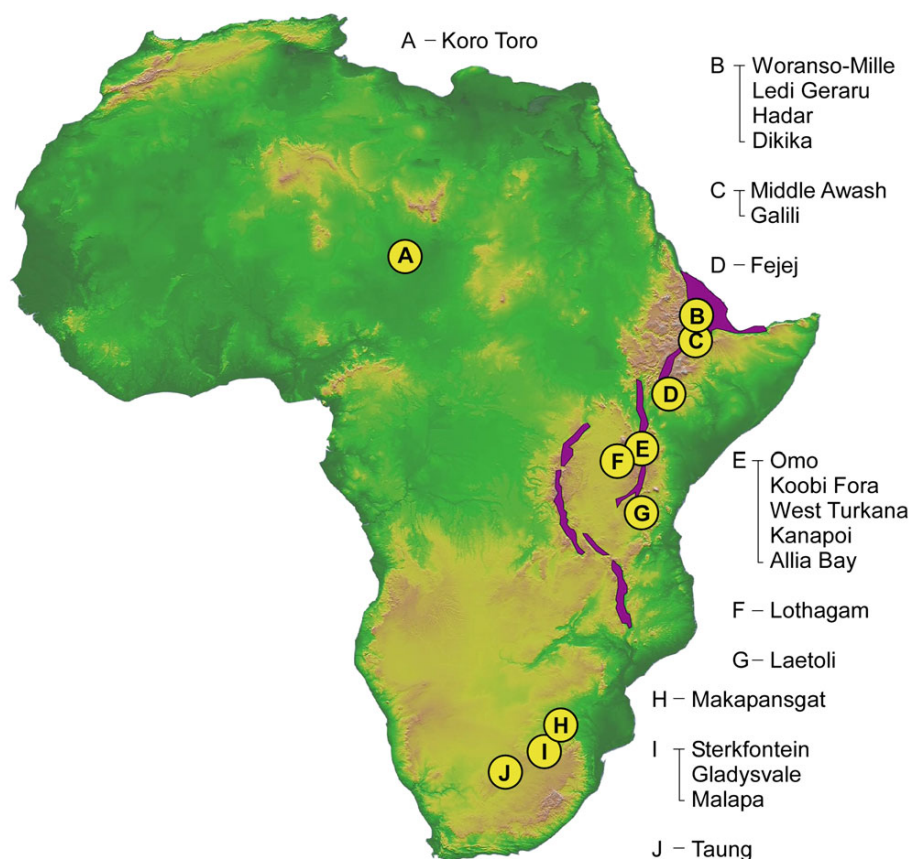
A – Koro Toro

B – Woranso-Mille
Ledi Geraru
Hadar
Dikika

C – Middle Awash
Galili

D – Fejej

A

B

C

D

E

F

G

E – Omo
Koobi Fora
West Turkana
Kanapoi
Allia Bay

F – Lothagam

G – Laetoli

H – Makapansgat

H

I

J

I – Sterkfontein
Gladysvale
Malapa

J – Taung